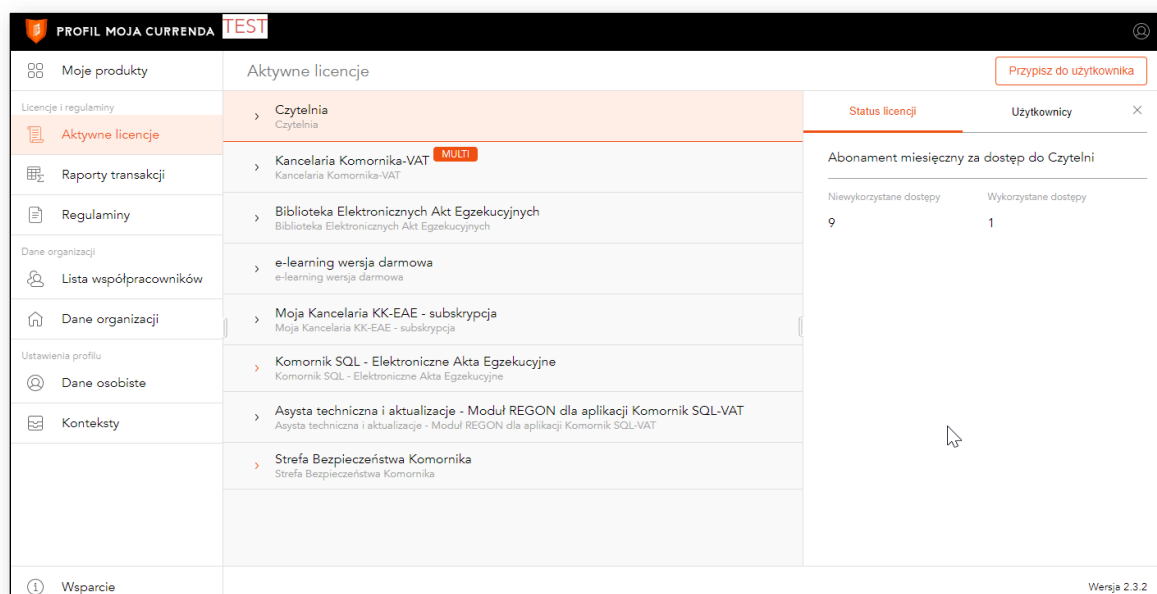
PROFIL MOJA CURRENDA TEST

Moje produkty

Licencje i regulaminy

Aktywne licencje

Raporty transakcji

Regulaminy

Dane organizacji

Lista współpracowników

Dane organizacji

Ustawienia profilu

Dane osobiste

Konteksty

Wsparcie

Aktywne licencje

Przypisz do użytkownika

Czytelnia
Czytelnia

Kancelaria Komornika-VAT MULTI
Kancelaria Komornika-VAT

Biblioteka Elektronicznych Akt Egzekucyjnych
Biblioteka Elektronicznych Akt Egzekucyjnych

e-learning wersja darmowa
e-learning wersja darmowa

Moja Kancelaria KK-EAE - subskrypcja
Moja Kancelaria KK-EAE - subskrypcja

Komornik SQL - Elektroniczne Akta Egzekucyjne
Komornik SQL - Elektroniczne Akta Egzekucyjne

Asysta techniczna i aktualizacje - Moduł REGON dla aplikacji Komornik SQL-VAT
Asysta techniczna i aktualizacje - Moduł REGON dla aplikacji Komornik SQL-VAT

Strefa Bezpieczeństwa Komornika
Strefa Bezpieczeństwa Komornika

Status licencji

Użytkownicy

Abonament miesięczny za dostęp do Czytelni

Niewykorzystane dostępy
9

Wykorzystane dostępy
1

Wersja 2.3.2